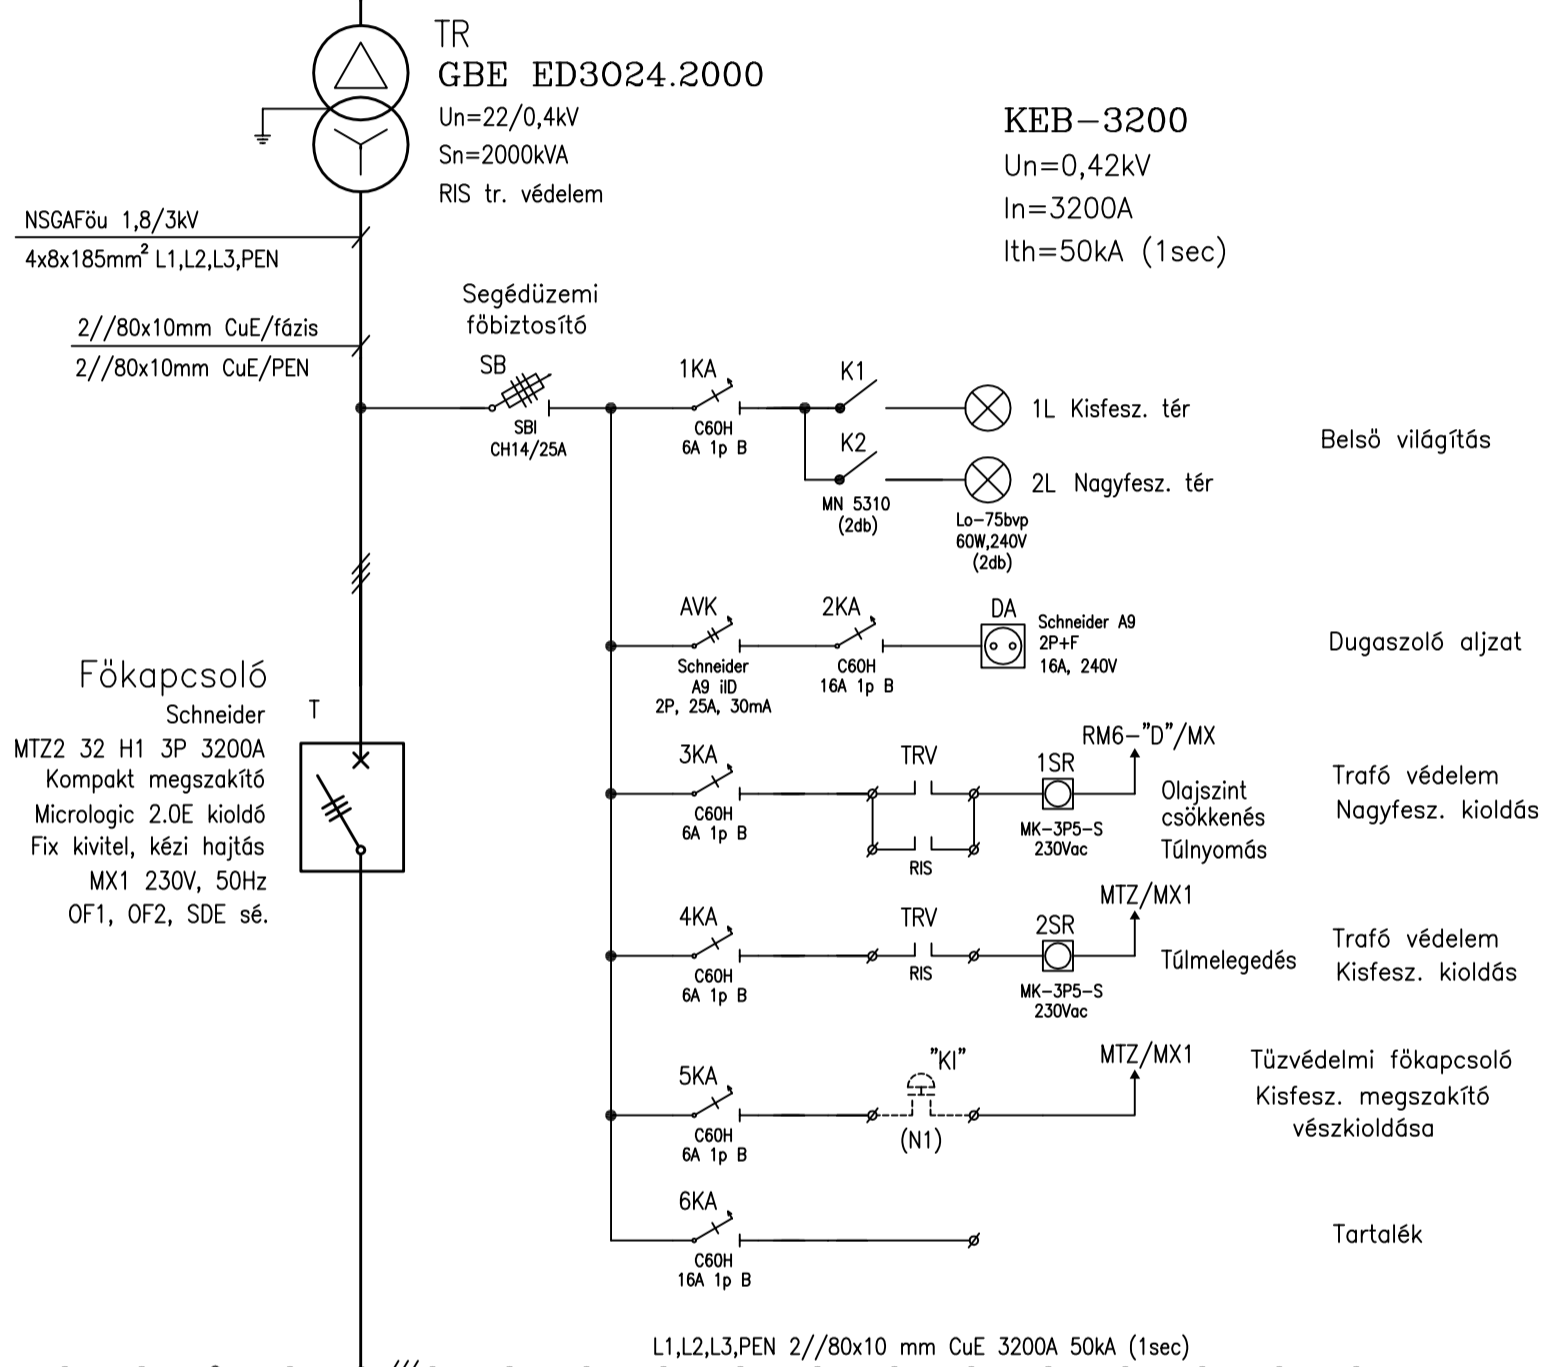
TR
GBE ED3024.2000
Un=22/0,4kV
Sn=2000kVA
RIS tr. védelem

KEB–3200
Un=0,42kV
In=3200A
Ith=50kA (1sec)

NSGAFöu 1,8/3kV
4x8x185mm$^2$ L1,L2,L3,PEN

2//80x10mm CuE/fázis
2//80x10mm CuE/PEN

Segédüzemi föbiztosító
SB
SBI
CH14/25A

1KA
C60H
6A 1p B

K1
K2
MN 5310
(2db)

1L Kisfesz. tér
2L Nagyfesz. tér
Lo–75bvp
60W,240V
(2db)

Belsö világítás

AVK
Schneider
A9 iID
2P, 25A, 30mA

2KA
C60H
16A 1p B

DA
Schneider A9
2P+F
16A, 240V

Dugaszoló aljzat

Fökapcsoló
Schneider
MTZ2 32 H1 3P 3200A
Kompakt megszakító
Micrologic 2.0E kioldó
Fix kivitel, kézi hajtás
MX1 230V, 50Hz
OF1, OF2, SDE sé.

T

3KA
C60H
6A 1p B
TRV
RIS
1SR
MK–3P5–S
230Vac
RM6–"D"/MX
Olajszint
csökkenés
Túlnyomás
Trafó védelem
Nagyfesz. kioldás

4KA
C60H
6A 1p B
TRV
RIS
2SR
MK–3P5–S
230Vac
MTZ/MX1
Túlmelegedés
Trafó védelem
Kisfesz. kioldás

5KA
C60H
6A 1p B
"KI"
(N1)
MTZ/MX1
Tüzvédelmi fökapcsoló
Kisfesz. megszakító
vészkioldása

6KA
C60H
16A 1p B
Tartalék

L1,L2,L3,PEN 2//80x10 mm CuE 3200A 50kA (1sec)